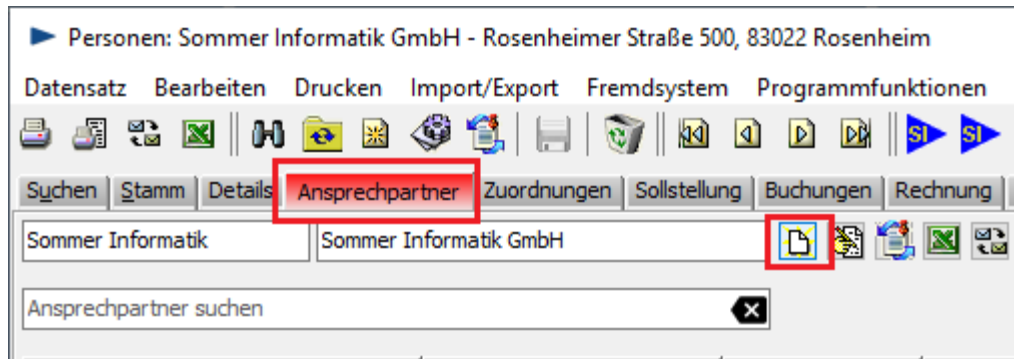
Personen: Sommer Informatik GmbH - Rosenheimer Straße 500, 83022 Rosenheim

Datensatz Bearbeiten Drucken Import/Export Fremdsystem Programmfunktionen

Suchen Stamm Details Ansprechpartner Zuordnungen Sollstellung Buchungen Rechnung

Sommer Informatik Sommer Informatik GmbH

Ansprechpartner suchen